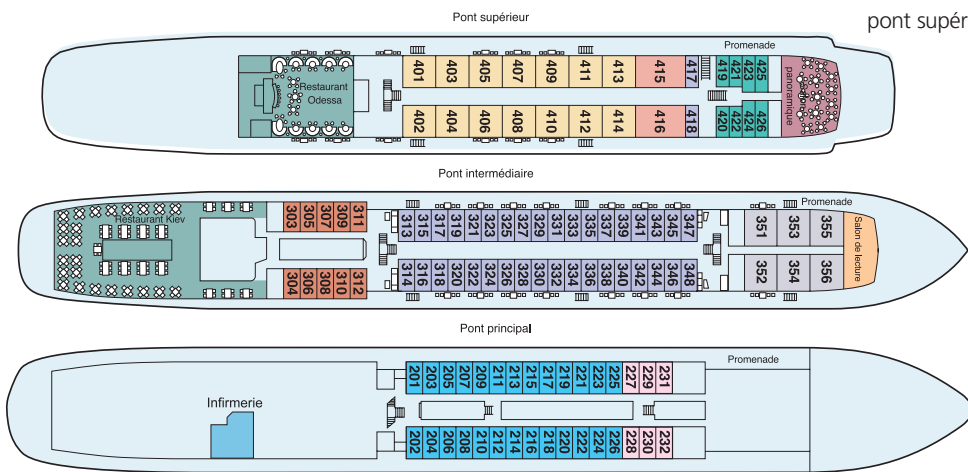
Pont supérieur

pont supér

Restaurant Odessa

401 403 405 407 409 411 413 415 417

402 404 406 408 410 412 414 416 418

Promenade

419 421 423 425

420 422 424 426

Salon panoramique

Pont intermédiaire

Restaurant Kiev

303 305 307 309 311

304 306 308 310 312

313 315 317 319 321 323 325 327 329 331 333 335 337 339 341 343 345 347

314 316 318 320 322 324 326 328 330 332 334 336 338 340 342 344 346 348

Promenade

351 353 355

352 354 356

Salon de lecture

Pont principal

Infirmerie

201 203 205 207 209 211 213 215 217 219 221 223 225 227 229 231

202 204 206 208 210 212 214 216 218 220 222 224 226 228 230 232

Promenade